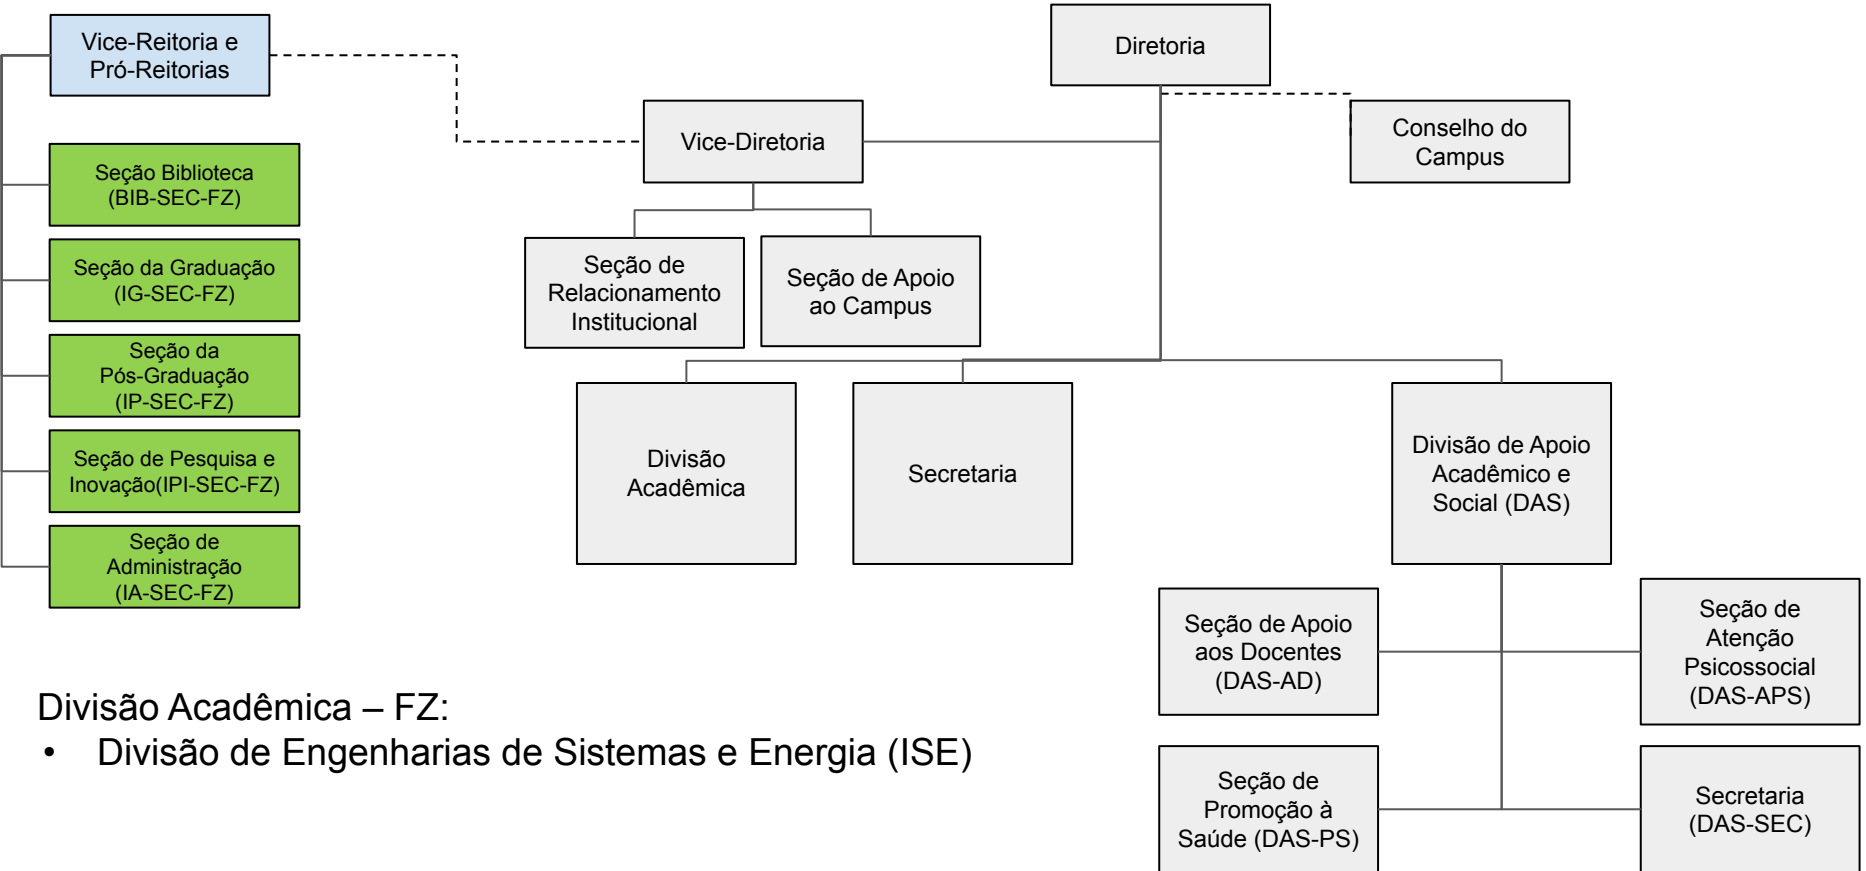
Vice-Reitoria e Pró-Reitorias

Seção Biblioteca (BIB-SEC-FZ)

Seção da Graduação (IG-SEC-FZ)

Seção da Pós-Graduação (IP-SEC-FZ)

Seção de Pesquisa e Inovação(IPI-SEC-FZ)

Seção de Administração (IA-SEC-FZ)

Diretoria

Vice-Diretoria

Conselho do Campus

Seção de Relacionamento Institucional

Seção de Apoio ao Campus

Divisão Acadêmica

Secretaria

Divisão de Apoio Acadêmico e Social (DAS)

Seção de Apoio aos Docentes (DAS-AD)

Seção de Atenção Psicossocial (DAS-APS)

Seção de Promoção à Saúde (DAS-PS)

Secretaria (DAS-SEC)

Divisão Acadêmica – FZ:
• Divisão de Engenharias de Sistemas e Energia (ISE)